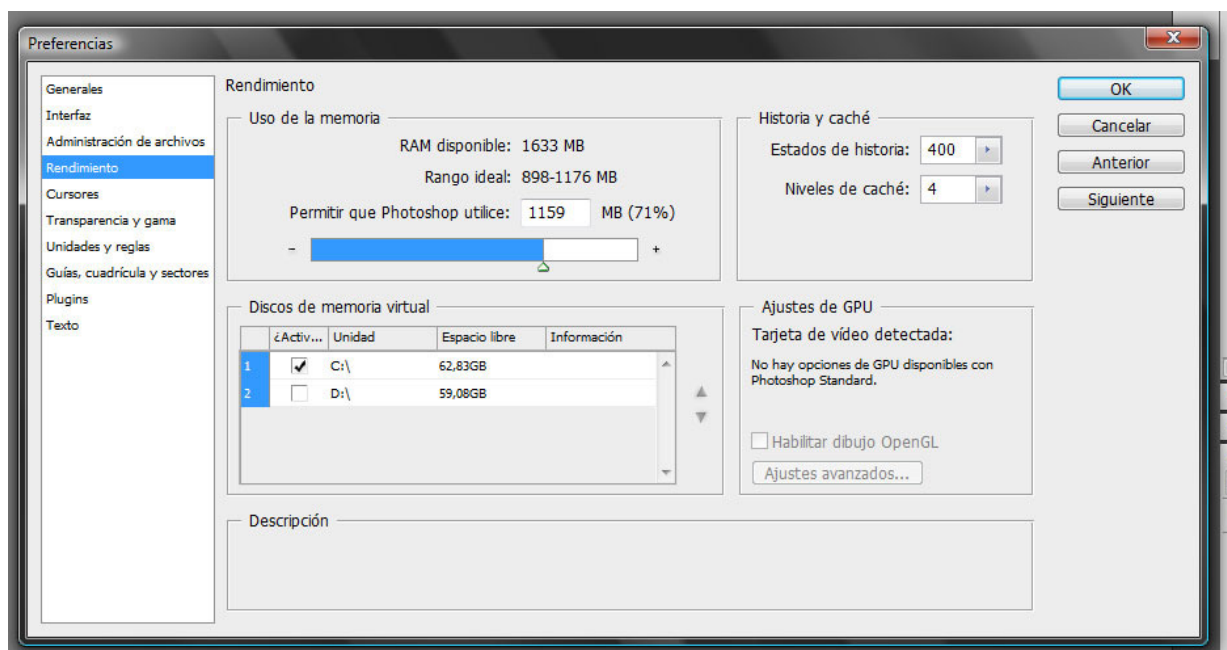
Preferencias

Generales
Interfaz
Administración de archivos
Rendimiento
Cursores
Transparencia y gama
Unidades y reglas
Guías, cuadrícula y sectores
Plugins
Texto

Rendimiento

Uso de la memoria
RAM disponible: 1633 MB
Rango ideal: 898-1176 MB
Permitir que Photoshop utilice: 1159 MB (71%)
– +

Historia y caché
Estados de historia: 400
Niveles de caché: 4

Discos de memoria virtual

| | ¿Activ... | Unidad | Espacio libre | Información |
|---|---|---|---|---|
| 1 | ✓ | C:\ | 62,83GB | |
| 2 | | D:\ | 59,08GB | |

Ajustes de GPU
Tarjeta de vídeo detectada:
No hay opciones de GPU disponibles con Photoshop Standard.
Habilitar dibujo OpenGL
Ajustes avanzados...

Descripción

OK
Cancelar
Anterior
Siguiente